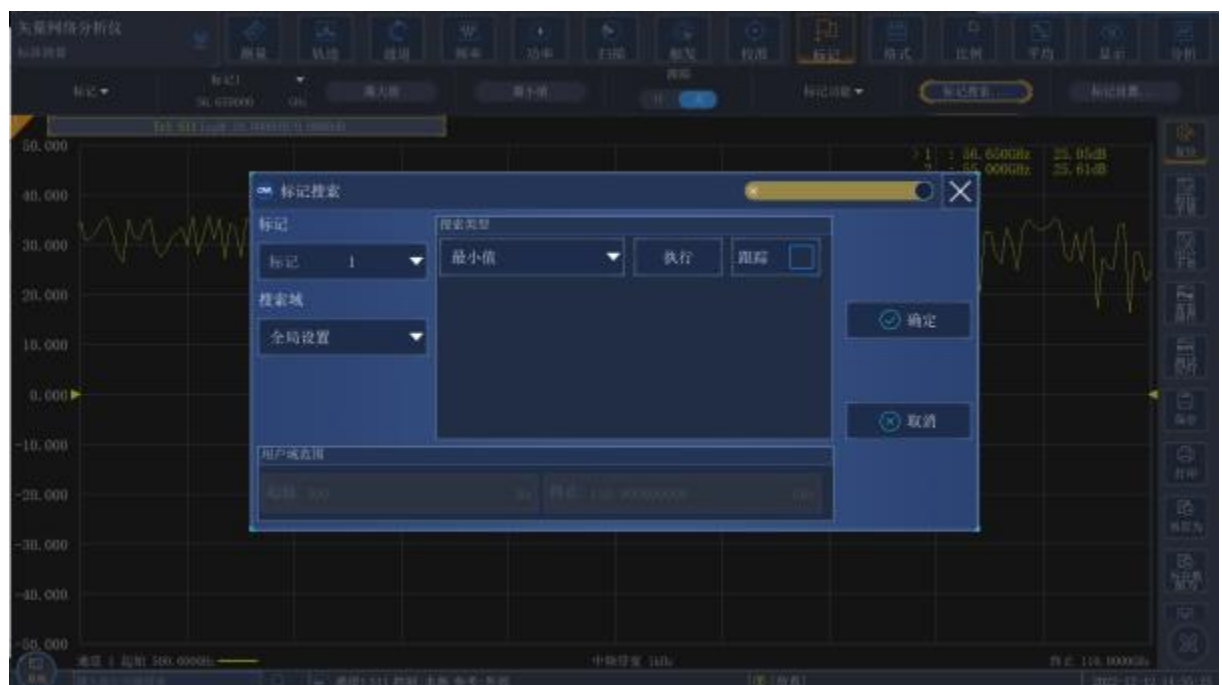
矢量网络分析仪

测量 轨迹 校准 频率 功率 扫描 触发 线图 标记 格式 比例 平均 显示 分析

标记 ▾ 标记 56.650000 GHz 最大值 最小值 跟踪 标记功能 ▾ 标记搜索... 标记设置...

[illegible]

50.000
40.000
30.000
20.000
10.000
0.000
-10.000
-20.000
-30.000
-40.000
-50.000

> 1 : 56.650GHz 25.05dB
2 : 65.000GHz 25.61dB

标记搜索

标记
标记 1 ▾
搜索域
全局设置 ▾

搜索类型
最小值 ▾ 执行 跟踪

确定
取消

用户域范围
起始 500 GHz 终止 110.000000 GHz

通道 1 起始 500.000MHz 中频带宽 1kHz 终止 110.000GHz

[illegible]